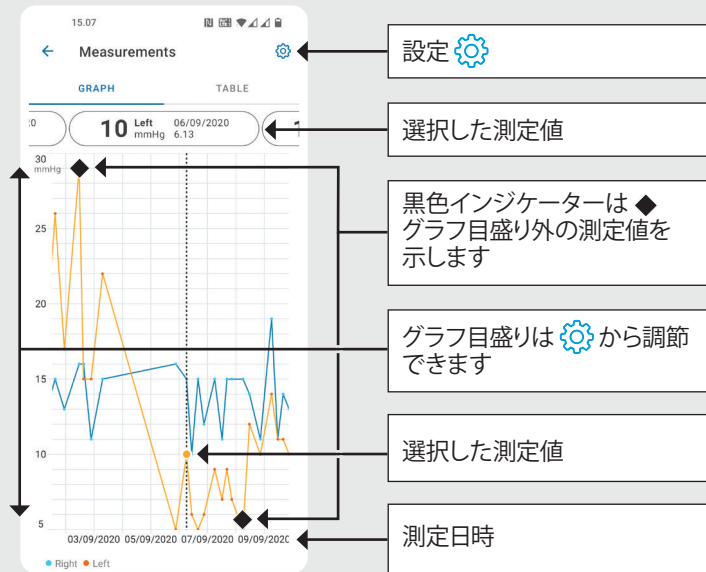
15.07

Measurements

GRAPH TABLE

:0

10 Left mmHg 06/09/2020 6.13

1

30 mmHg

25

20

15

10

5

03/09/2020 05/09/2020 07/09/2020 09/09/2020

● Right ● Left

設定

選択した測定値

黒色インジケーターは ◆ グラフ目盛り外の測定値を示します

グラフ目盛りは から調節できます

選択した測定値

測定日時